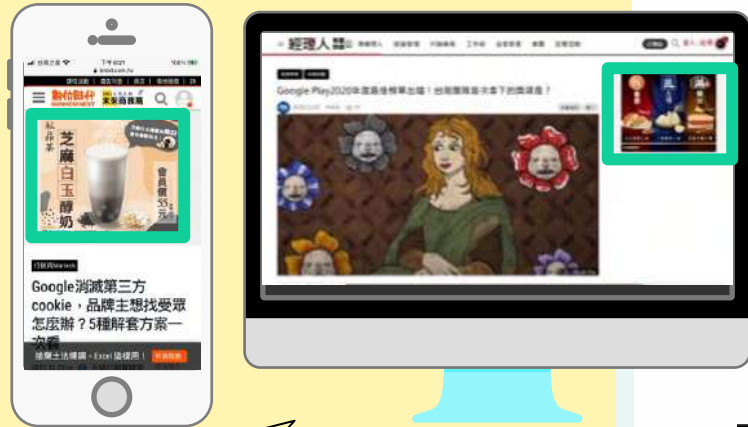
下午6:21

100%

bnext.com.tw

數位時代

未來商務

芝麻白玉醇奶

行銷與Martech

Google消滅第三方cookie，品牌主想找受眾怎麼辦？5種解套方案一次看

經理人

Google Play2020年度最佳榜單出爐！台灣團隊蓋水果下的微遊戲？